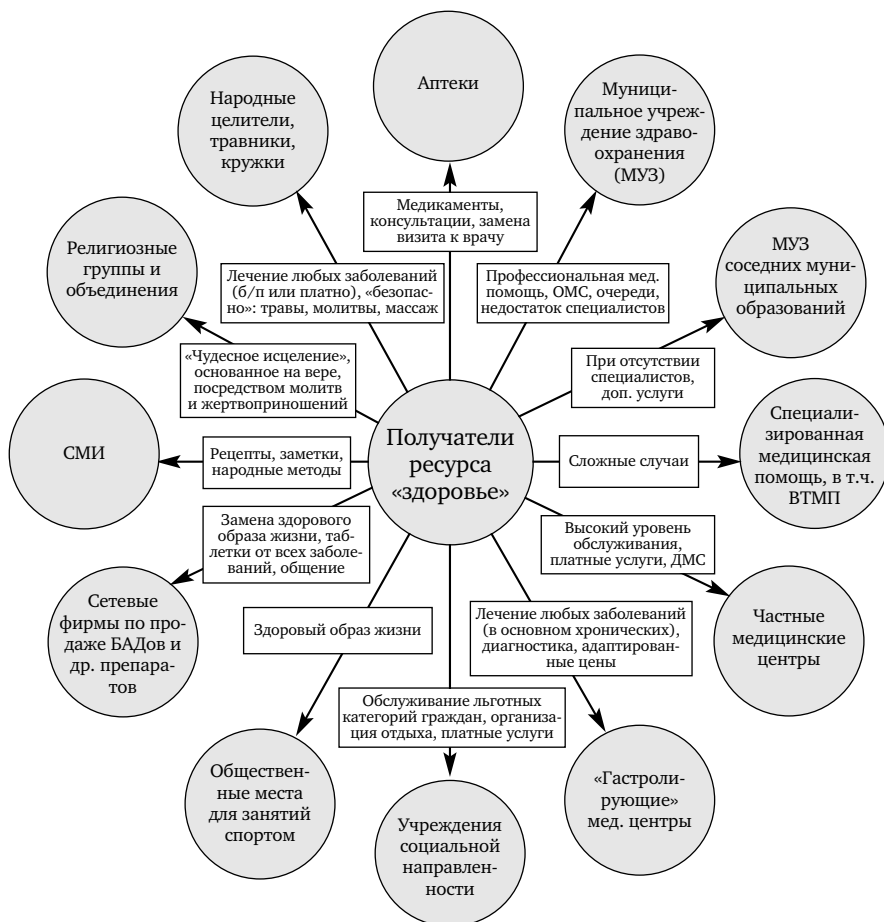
Аптеки

Народные целители, травники, кружки

Муниципальное учреждение здравоохранения (МУЗ)

Медикаменты, консультации, замена визита к врачу

Религиозные группы и объединения

Лечение любых заболеваний (б/п или платно), «безопасно»: травы, молитвы, массаж

Профессиональная мед. помощь, ОМС, очереди, недостаток специалистов

МУЗ соседних муниципальных образований

«Чудесное исцеление», основанное на вере, посредством молитв и жертвоприношений

При отсутствии специалистов, доп. услуги

СМИ

Рецепты, заметки, народные методы

Получатели ресурса «здоровье»

Сложные случаи

Специализированная медицинская помощь, в т.ч. ВТМП

Замена здорового образа жизни, таблетки от всех заболеваний, общение

Высокий уровень обслуживания, платные услуги, ДМС

Сетевые фирмы по продаже БАДов и др. препаратов

Здоровый образ жизни

Лечение любых заболеваний (в основном хронических), диагностика, адаптированные цены

Частные медицинские центры

Обслуживание льготных категорий граждан, организация отдыха, платные услуги

Общественные места для занятий спортом

Учреждения социальной направленности

«Гастролирующие» мед. центры